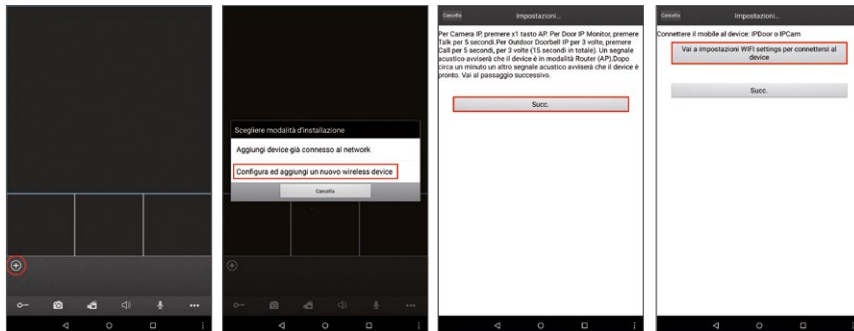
Scegliere modalità d'installazione

Aggiungi device già connesso al network

Configura ed aggiungi un nuovo wireless device

Cancella

Cancella

Impostazioni...

Per Camera IP, premere x1 tasto AP. Per Door IP Monitor, premere Talk per 5 secondi.Per Outdoor Doorbell IP per 3 volte, premere Call per 5 secondi, per 3 volte (15 secondi in totale). Un segnale acustico avviserà che il device è in modalità Router (AP).Dopo circa un minuto un altro segnale acustico avviserà che il device è pronto. Vai al passaggio successivo.

Succ.

Cancella

Impostazioni...

Connettere il mobile al device: IPDoor o IPCam

Vai a impostazioni WIFI settings per connettersi al device

Succ.